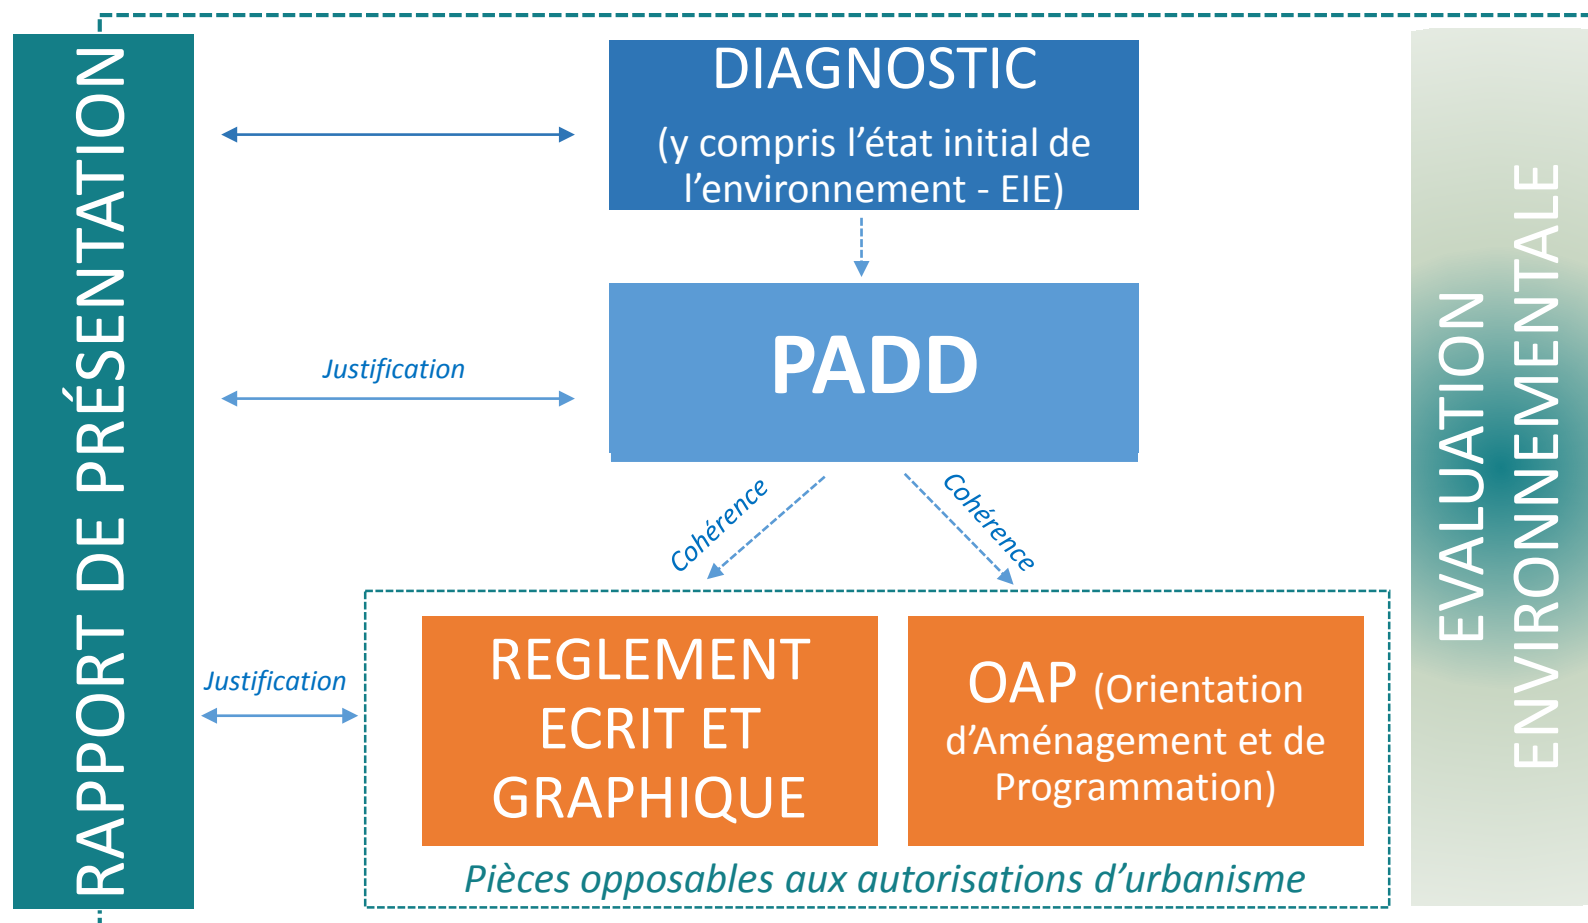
RAPPORT DE PRÉSENTATION

DIAGNOSTIC

(y compris l’état initial de l’environnement - EIE)

Justification

PADD

Cohérence

Cohérence

Justification

REGLEMENT ECRIT ET GRAPHIQUE

OAP (Orientation d’Aménagement et de Programmation)

Pièces opposables aux autorisations d’urbanisme

EVALUATION ENVIRONNEMENTALE